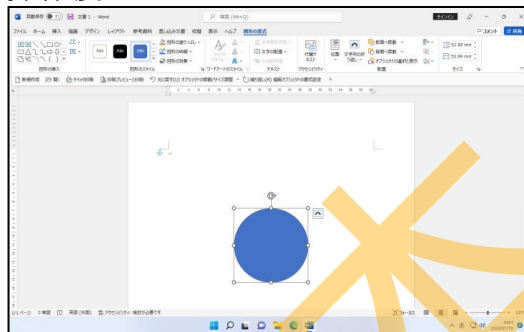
自動保存 オフ 文書1 - Word

検索 (Alt+Q)

サインイン

ファイル ホーム 挿入 描画 デザイン レイアウト 参考資料 差し込み文書 校閲 表示 ヘルプ 図形の書式

コメント 共有

図形の挿入

Abc Abc Abc

図形の塗りつぶし
図形の枠線
図形の効果

図形のスタイル

ワードアートのスタイル

文字列の方向
文字の配置
リンクの作成

テキスト

代替テキスト

アクセシビリティ

位置 文字列の折り返し

前面へ移動
背面へ移動
オブジェクトの選択と表示

配置

52.88 mm
52.88 mm

サイズ

新規作成 開く クイック印刷 印刷プレビューと印刷 元に戻す(U) オブジェクトの移動/サイズ変更 繰り返し(Y) 編集(オブジェクトの書式設定)

1/1 ページ 0 単語 英語 (米国) アクセシビリティ: 検討が必要です

フォーカス